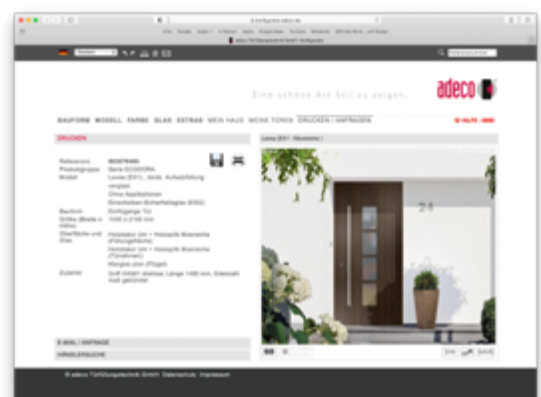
adeco

Eine schöne Art Stil zu zeigen.

BAUFORM MODELL FARBE GLAS EXTRAS MEIN HAUS MEINE TÜREN DRUCKEN / ANFRAGEN

DRUCKEN

Referenz
Produktgruppe
Modell

Bauform
Größe (Breite x Höhe)
Oberfläche und Glas

Zubehör

24

E-MAIL / ANFRAGE
HÄNDLERSUCHE

© adeco Türfüllungstechnik GmbH Datenschutz Impressum